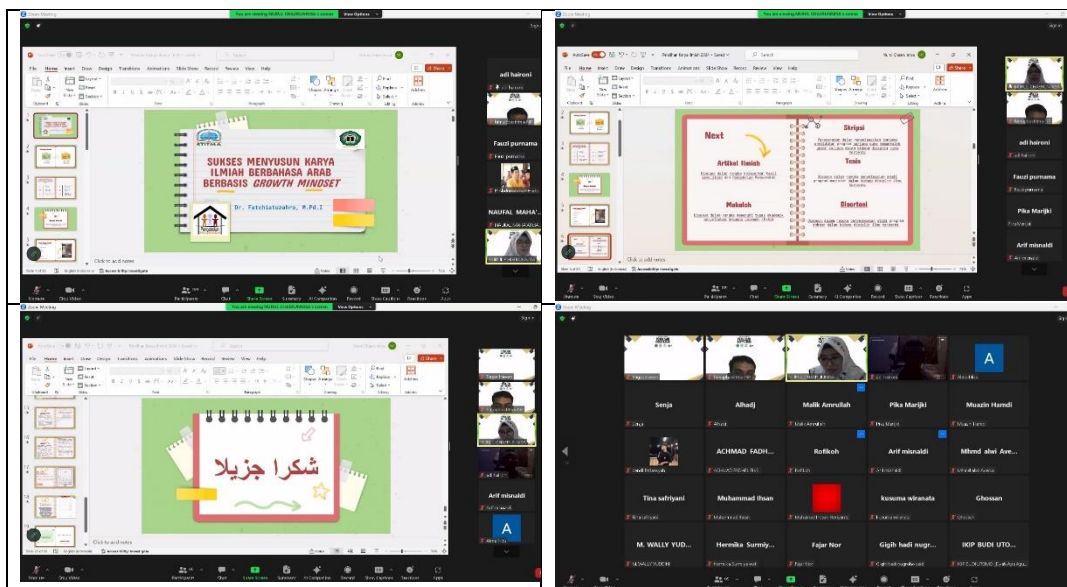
Zoom Meeting

You are viewing MUHAMMAD IHSAN's screen

View Options

SUKSES MENYUSUN KARYA ILMIAH BERBAHASA ARAB BERBASIS GROWTH MINDSET

Dr. Fatchiatuzahro, M.Pd.I

STITMA

Click to add notes

adi haironi

Fauzi purnama

NAUFAL MAHA...

Next

Artikel Ilmiah

Makalah

Skripsi

Tesis

Disertasi

Click to add notes

adi haironi

Fauzi purnama

Pika Marijki

Arif misnaldi

شكرا جزيلا

Click to add notes

Arif misnaldi

Senja

Alhadj

Malik Amrullah

Pika Marijki

Muazin Hamdi

ACHMAD FADH...

Rofikoh

Arif misnaldi

Mhmd alwi Ave...

Tina safriyani

Muhammad Ihsan

kusuma wiranata

Ghossan

M. WALLY YUD...

Hermika Surmiy...

Fajar Nor

Gigih hadi nugr...

IKOP BUDI UTO...

Unmute

Stop Video

Participants

Chat

Share Screen

Summary

AI Companion

Record

Show Captions

Reactions

Apps